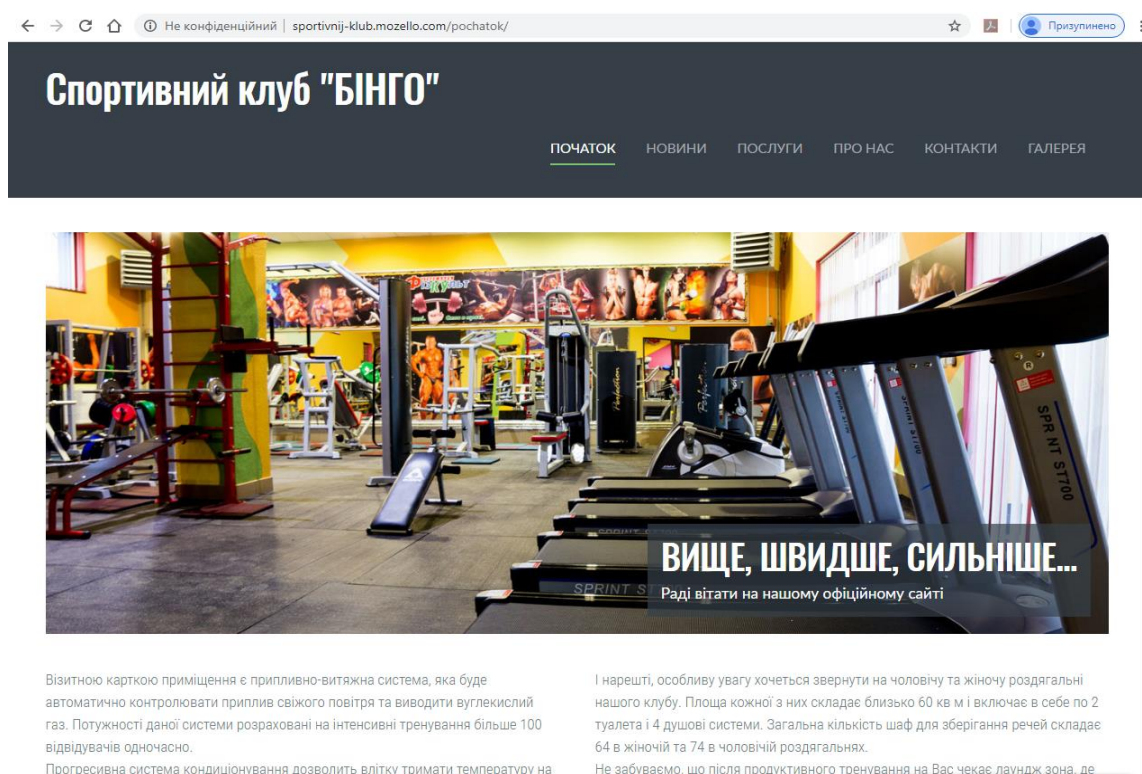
Не конфіденційний | sportivnij-klub.mozello.com/pochatok/

Призупинено

Спортивний клуб "БІНГО"

ПОЧАТОК НОВИНИ ПОСЛУГИ ПРО НАС КОНТАКТИ ГАЛЕРЕЯ

SPR NT ST700

SPRINT ST

ВИЩЕ, ШВИДШЕ, СИЛЬНІШЕ...

Раді вітати на нашому офіційному сайті

Візитною карткою приміщення є припливно-витяжна система, яка буде автоматично контролювати приплив свіжого повітря та виводити вуглекислий газ. Потужності даної системи розраховані на інтенсивні тренування більше 100 відвідувачів одночасно.

Прогресивна система кондиціонування дозволить влітку тримати температуру на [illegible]

І нарешті, особливу увагу хочеться звернути на чоловічу та жіночу роздягальні нашого клубу. Площа кожної з них складає близько 60 кв м і включає в себе по 2 туалета і 4 душові системи. Загальна кількість шаф для зберігання речей складає 64 в жіночій та 74 в чоловічій роздягальнях.

Не забуваємо, що після продуктивного тренування на Вас чекає лаундж зона, де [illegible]